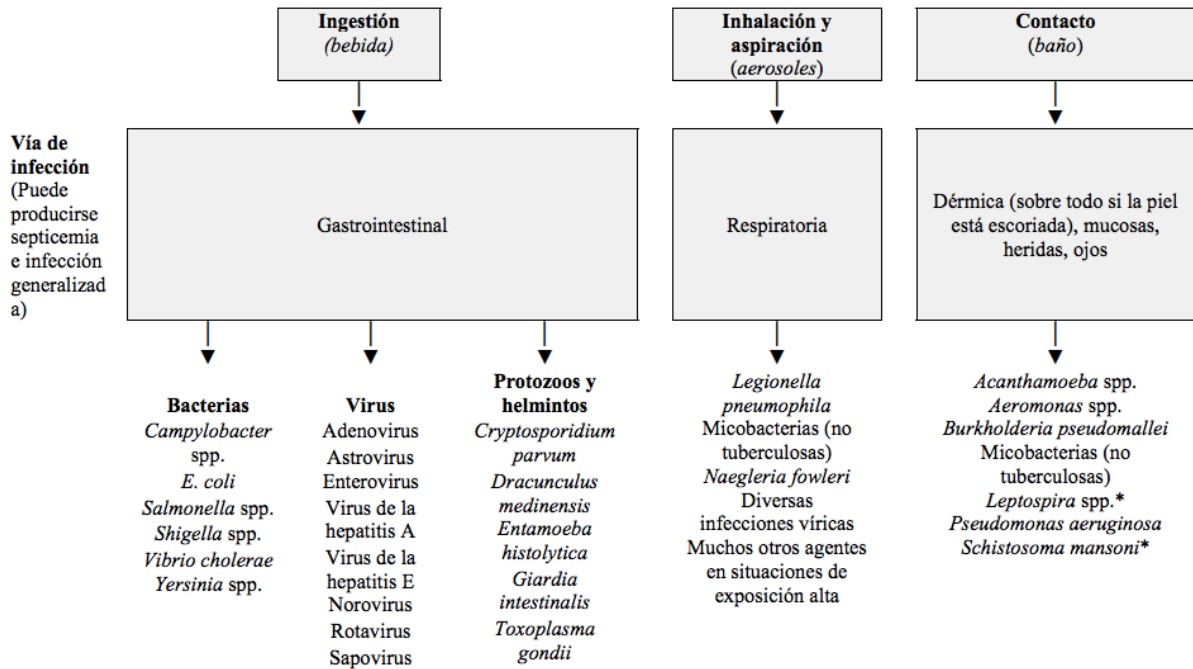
Ingestión
(bebida)

Inhalación y aspiración
(aerosoles)

Contacto
(baño)

Vía de infección (Puede producirse septicemia e infección generalizada)

Gastrointestinal

Respiratoria

Dérmica (sobre todo si la piel está escoriada), mucosas, heridas, ojos

Bacterias
Campylobacter spp.
E. coli
Salmonella spp.
Shigella spp.
Vibrio cholerae
Yersinia spp.

Virus
Adenovirus
Astrovirus
Enterovirus
Virus de la hepatitis A
Virus de la hepatitis E
Norovirus
Rotavirus
Sapovirus

Protozoos y helmintos
Cryptosporidium parvum
Dracunculus medinensis
Entamoeba histolytica
Giardia intestinalis
Toxoplasma gondii

Legionella pneumophila
Micobacterias (no tuberculosas)
Naegleria fowleri
Diversas infecciones víricas
Muchos otros agentes en situaciones de exposición alta

Acanthamoeba spp.
Aeromonas spp.
Burkholderia pseudomallei
Micobacterias (no tuberculosas)
Leptospira spp.*
Pseudomonas aeruginosa
Schistosoma mansoni*